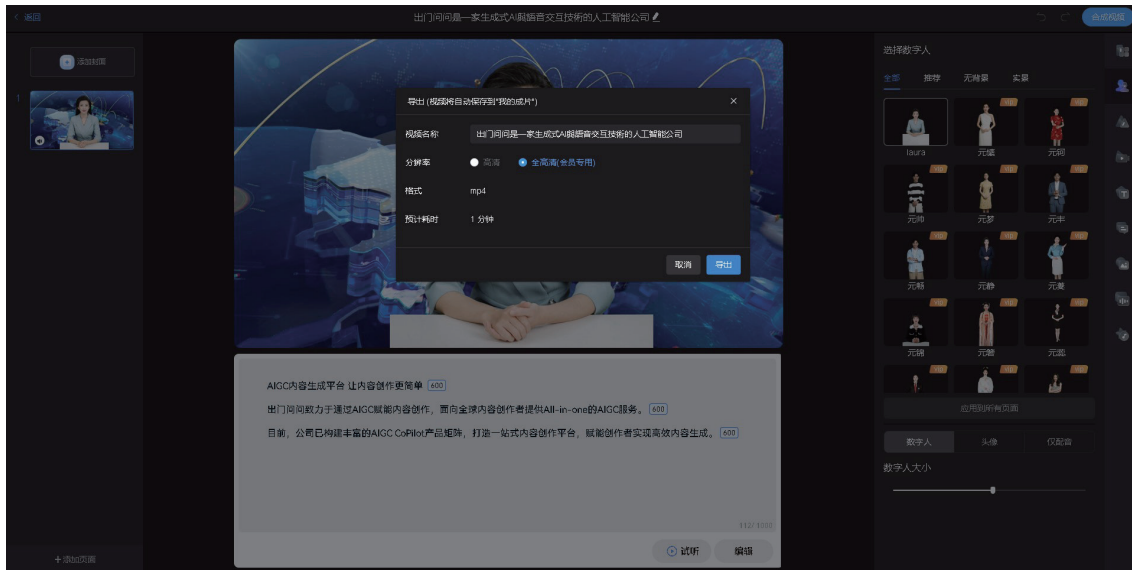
< 返回

出门问问是一家生成式AI与语音交互技术的人工智能公司

合成视频

添加封面

1

导出 (视频将自动保存到"我的成片")

视频名称 出门问问是一家生成式AI与语音交互技术的人工智能公司

分辨率 高清 全高清(会员专用)

格式 mp4

预计耗时 1 分钟

取消 导出

AIGC内容生成平台 让内容创作更简单 600

出门问问致力于通过AIGC赋能内容创作，面向全球内容创作者提供All-in-one的AIGC服务。600

目前，公司已构建丰富的AIGC CoPilot产品矩阵，打造一站式内容创作平台，赋能创作者实现高效内容生成。600

112/1000

试听 编辑

+添加页面

选择数字人

全部 推荐 无背景 实景

laura 元媛 元问

元帅 元梦 元丰

元颖 元静 元爱

元琪 元馨 元凯

应用到所有页面

数字人 头像 仅配音

数字人大小